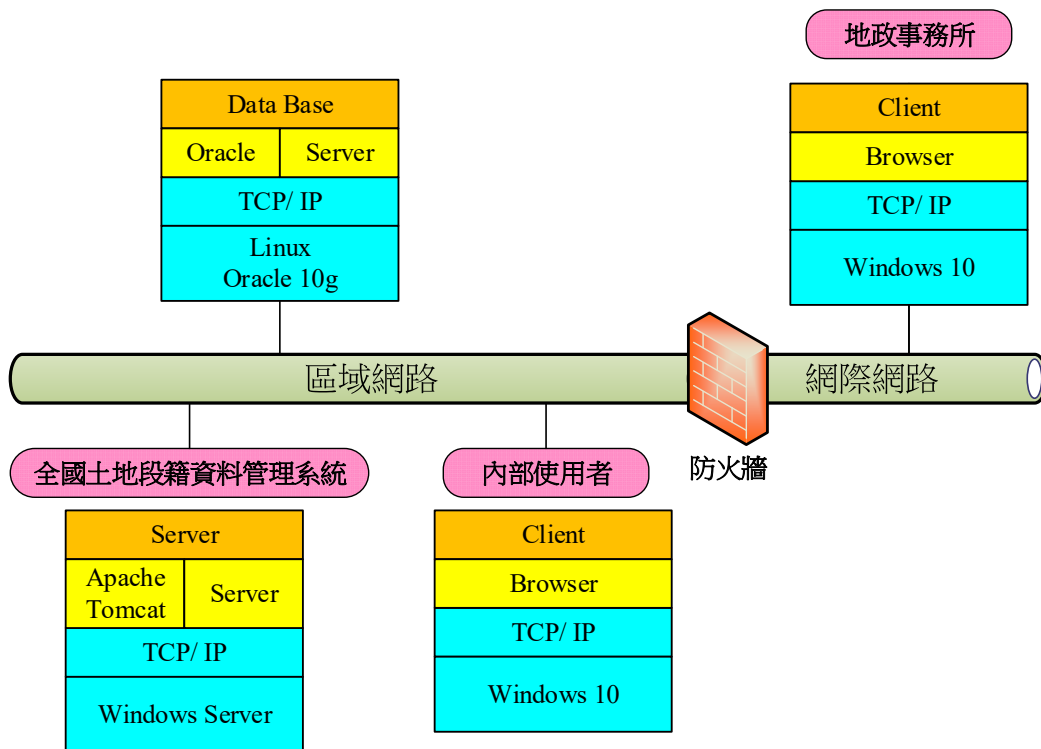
地政事務所

Data Base
Oracle
Server
TCP/ IP
Linux
Oracle 10g

Client
Browser
TCP/ IP
Windows 10

區域網路

網際網路

防火牆

全國土地段籍資料管理系統

Server
Apache Tomcat
Server
TCP/ IP
Windows Server

內部使用者

Client
Browser
TCP/ IP
Windows 10